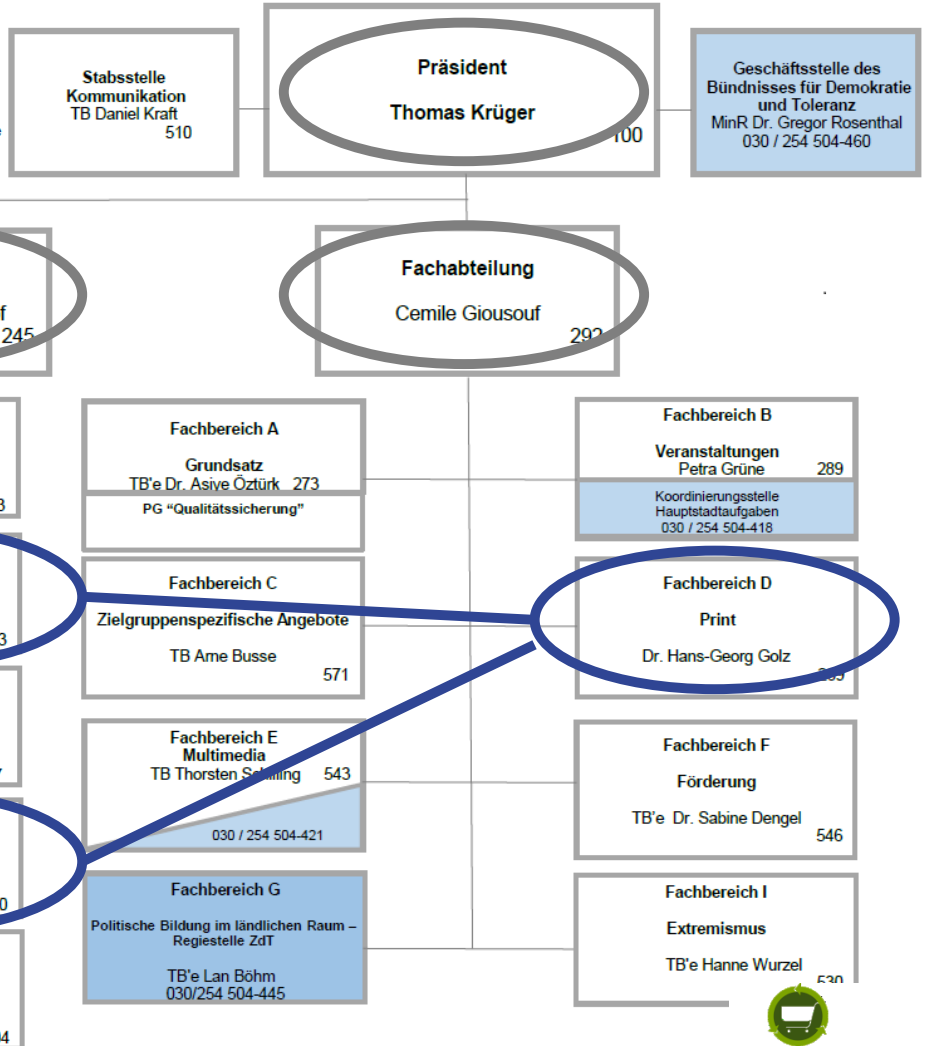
Stabsstelle Kommunikation
TB Daniel Kraft
510

Präsident
Thomas Krüger
100

Geschäftsstelle des Bündnisses für Demokratie und Toleranz
MinR Dr. Gregor Rosenthal
030 / 254 504-460

f
245

Fachabteilung
Cemile Giousouf
292

3

Fachbereich A
Grundsatz
TB'e Dr. Asiye Öztürk 273
PG "Qualitätssicherung"

Fachbereich B
Veranstaltungen
Petra Grüne 289
Koordinierungsstelle Hauptstadtaufgaben
030 / 254 504-418

3

Fachbereich C
Zielgruppenspezifische Angebote
TB Arne Busse
571

Fachbereich D
Print
Dr. Hans-Georg Golz
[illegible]

7

Fachbereich E
Multimedia
TB Thorsten Schilling 543
030 / 254 504-421

Fachbereich F
Förderung
TB'e Dr. Sabine Dengel
546

0

Fachbereich G
Politische Bildung im ländlichen Raum – Regiestelle ZdT
TB'e Lan Böhm
030/254 504-445

Fachbereich I
Extremismus
TB'e Hanne Wurzel
530

4